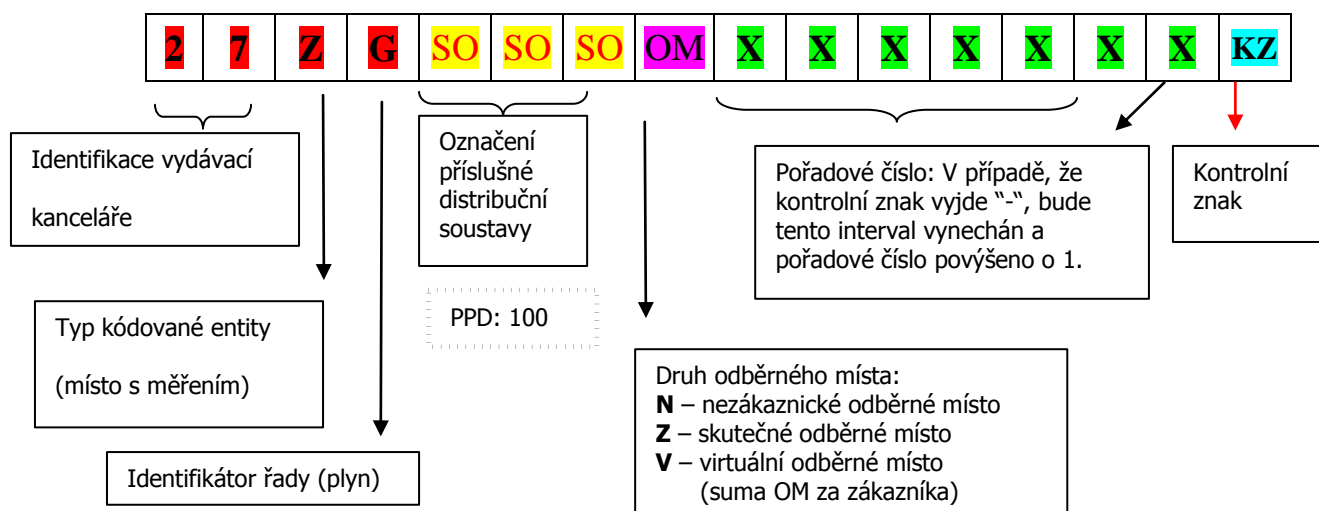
| 2 | 7 | Z | G | SO | SO | SO | OM | X | X | X | X | X | X | X | KZ |
|---|---|---|---|---|---|---|---|---|---|---|---|---|---|---|---|

Identifikace vydávací kanceláře

Označení příslušné distribuční soustavy

Pořadové číslo: V případě, že kontrolní znak vyjde "-", bude tento interval vynechán a pořadové číslo povýšeno o 1.

Kontrolní znak

Typ kódované entity (místo s měřením)

PPD: 100

Druh odběrného místa:
**N** – nezákaznické odběrné místo
**Z** – skutečné odběrné místo
**V** – virtuální odběrné místo (suma OM za zákazníka)

Identifikátor řady (plyn)